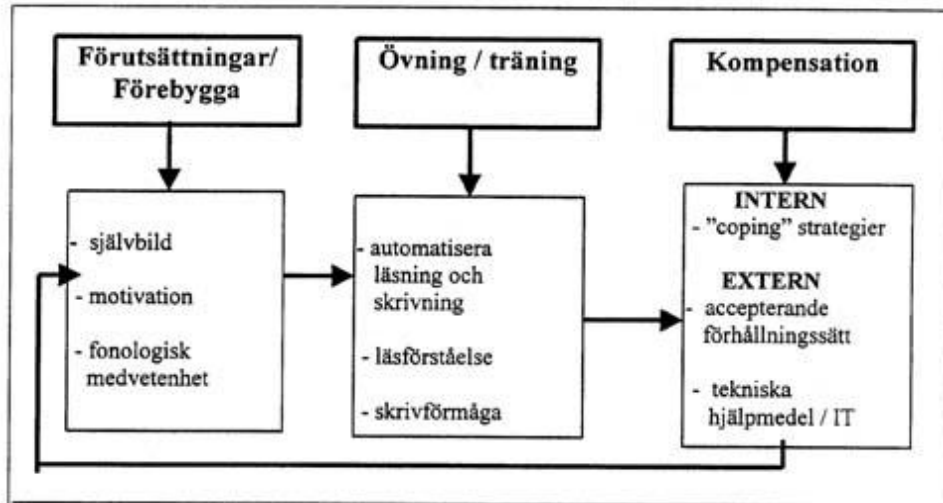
Förutsättningar/ Förebygga

Övning / träning

Kompensation

- självbild
- motivation
- fonologisk medvetenhet

- automatisera läsning och skrivning
- läsförståelse
- skrivförmåga

INTERN
- "coping" strategier

EXTERN
- accepterande förhållningssätt
- tekniska hjälpmedel / IT